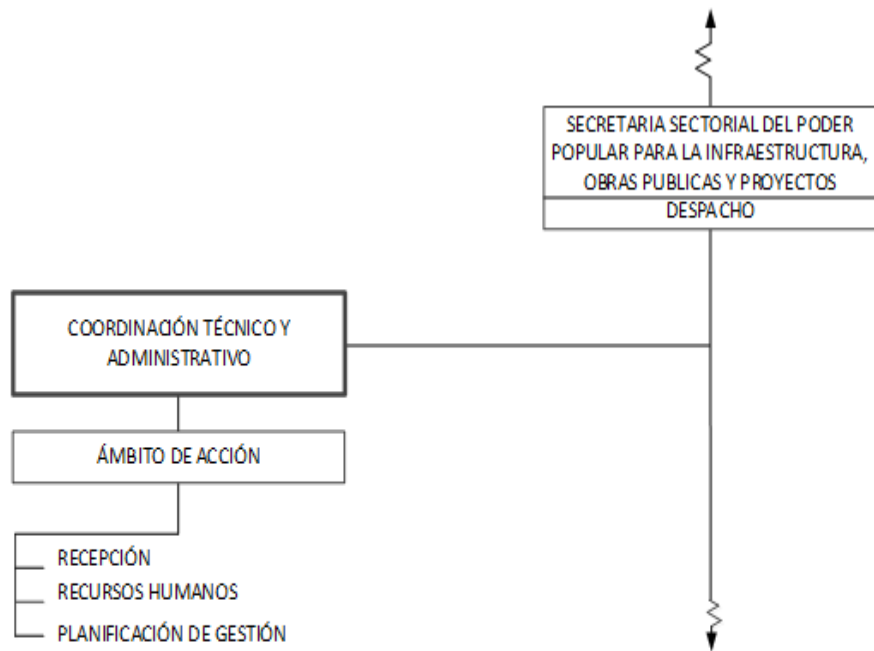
SECRETARIA SECTORIAL DEL PODER POPULAR PARA LA INFRAESTRUCTURA, OBRAS PUBLICAS Y PROYECTOS

DESPACHO

COORDINACIÓN TÉCNICO Y ADMINISTRATIVO

ÁMBITO DE ACCIÓN

RECEPCIÓN

RECURSOS HUMANOS

PLANIFICACIÓN DE GESTIÓN